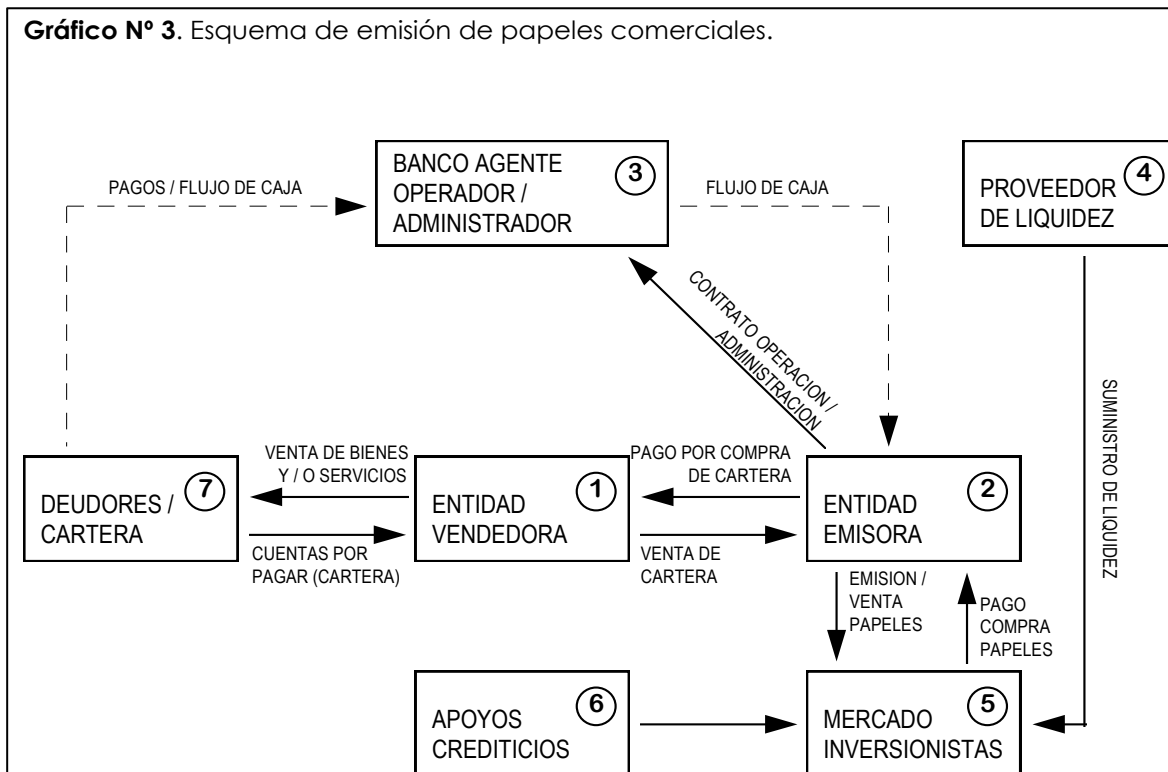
**Gráfico Nº 3**. Esquema de emisión de papeles comerciales.

BANCO AGENTE OPERADOR / ADMINISTRADOR ③

PAGOS / FLUJO DE CAJA

FLUJO DE CAJA

PROVEEDOR DE LIQUIDEZ ④

CONTRATO OPERACION / ADMINISTRACION

SUMINISTRO DE LIQUIDEZ

VENTA DE BIENES Y / O SERVICIOS

PAGO POR COMPRA DE CARTERA

DEUDORES / CARTERA ⑦

ENTIDAD VENDEDORA ①

ENTIDAD EMISORA ②

CUENTAS POR PAGAR (CARTERA)

VENTA DE CARTERA

EMISION / VENTA PAPELES

PAGO COMPRA PAPELES

APOYOS CREDITICIOS ⑥

MERCADO INVERSIONISTAS ⑤